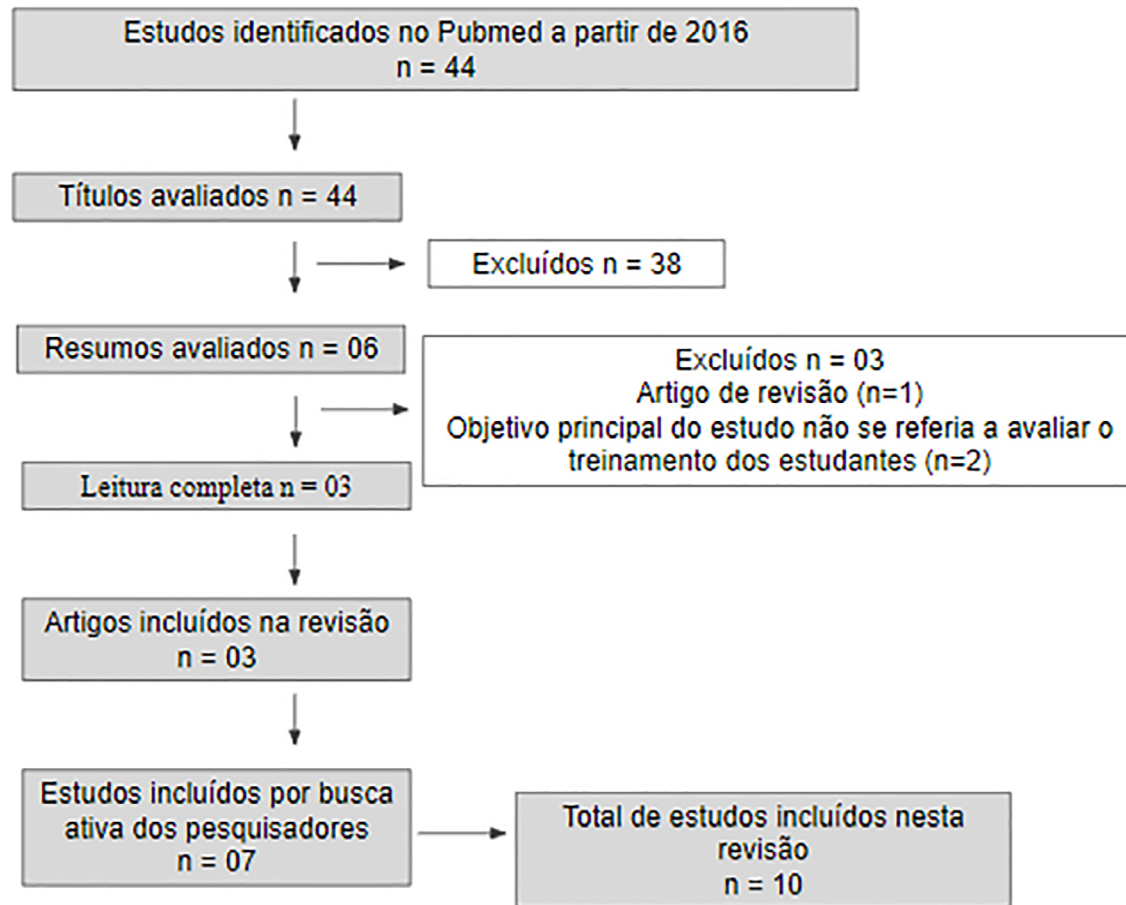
Estudos identificados no Pubmed a partir de 2016
n = 44

Títulos avaliados n = 44

Excluídos n = 38

Resumos avaliados n = 06

Excluídos n = 03
Artigo de revisão (n=1)
Objetivo principal do estudo não se referia a avaliar o treinamento dos estudantes (n=2)

Leitura completa n = 03

Artigos incluídos na revisão
n = 03

Estudos incluídos por busca ativa dos pesquisadores
n = 07

Total de estudos incluídos nesta revisão
n = 10